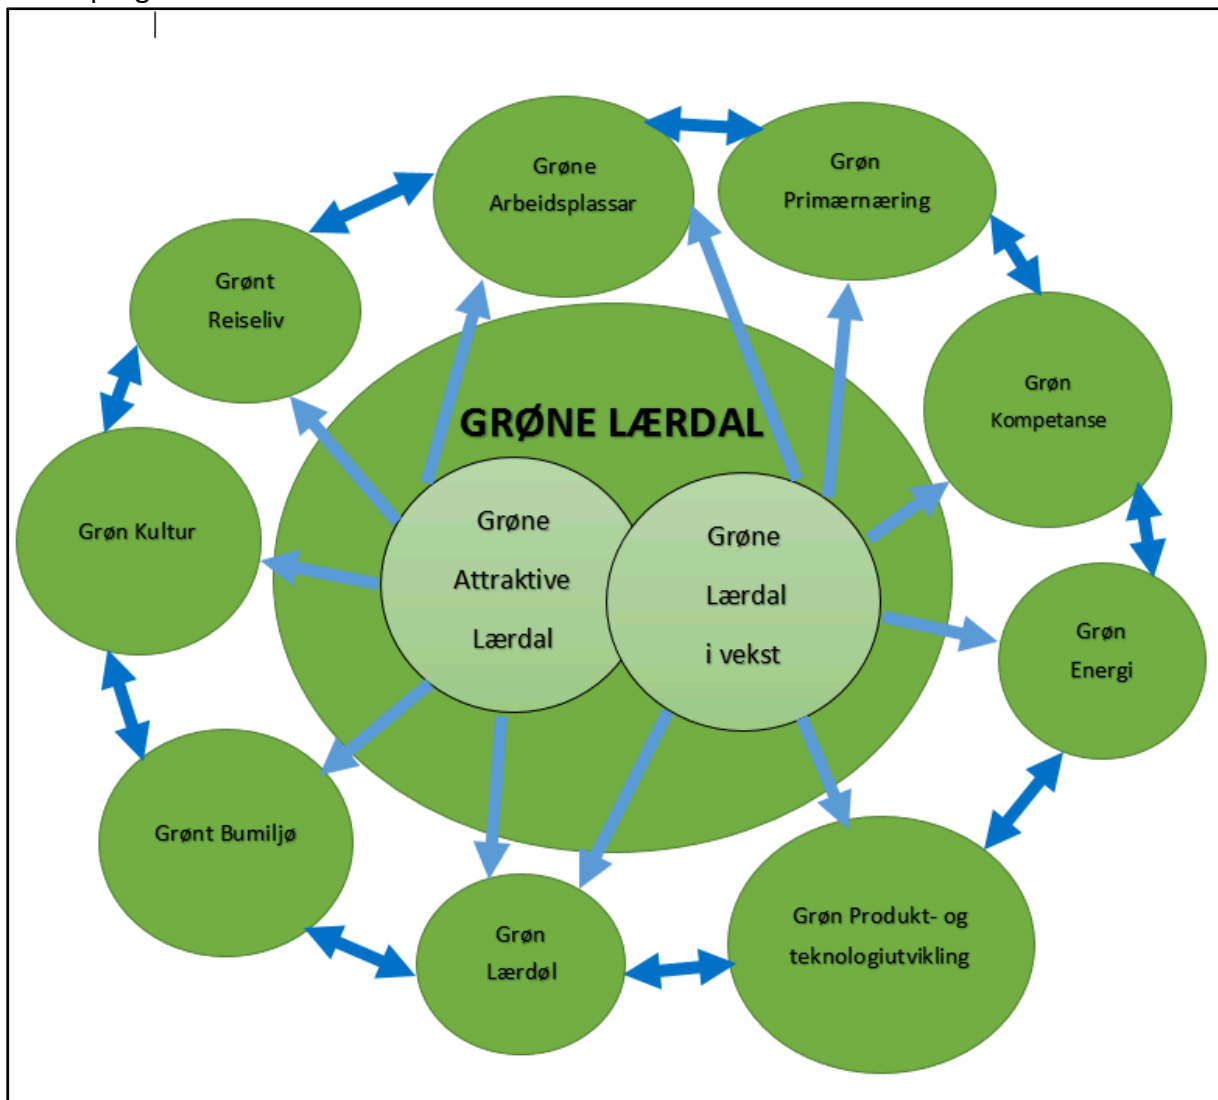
Grøne Arbeidsplassar

Grøn Primærnæring

Grønt Reiseliv

GRØNE LÆRDAL

Grøn Kompetanse

Grøn Kultur

Grøne Attraktive Lærdal

Grøne Lærdal i vekst

Grøn Energi

Grønt Bumiljø

Grøn Lærdøl

Grøn Produkt- og teknologiutvikling